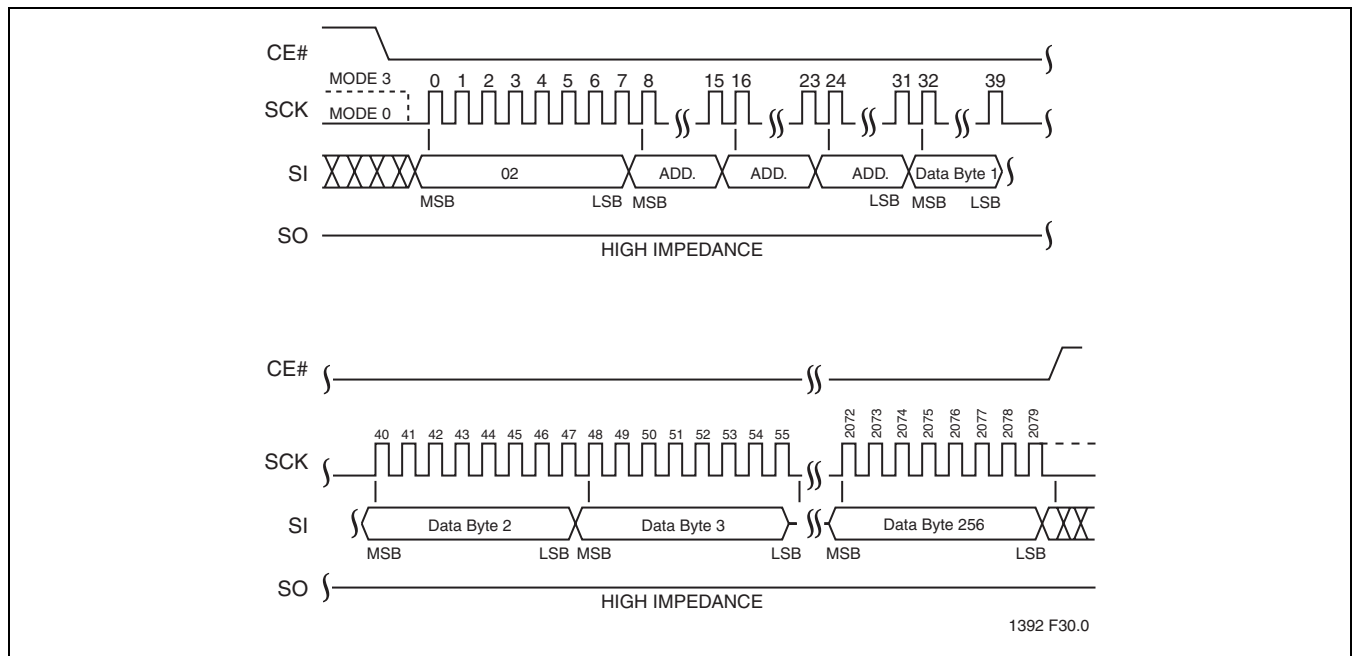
CE#

MODE 3

0 1 2 3 4 5 6 7 8 15 16 23 24 31 32 39

SCK

MODE 0

SI

02

ADD.

ADD.

ADD.

Data Byte 1

MSB LSB MSB LSB MSB LSB

SO

HIGH IMPEDANCE

CE#

40 41 42 43 44 45 46 47 48 49 50 51 52 53 54 55 2072 2073 2074 2075 2076 2077 2078 2079

SCK

SI

Data Byte 2

Data Byte 3

Data Byte 256

MSB LSB MSB LSB MSB LSB

SO

HIGH IMPEDANCE

1392 F30.0